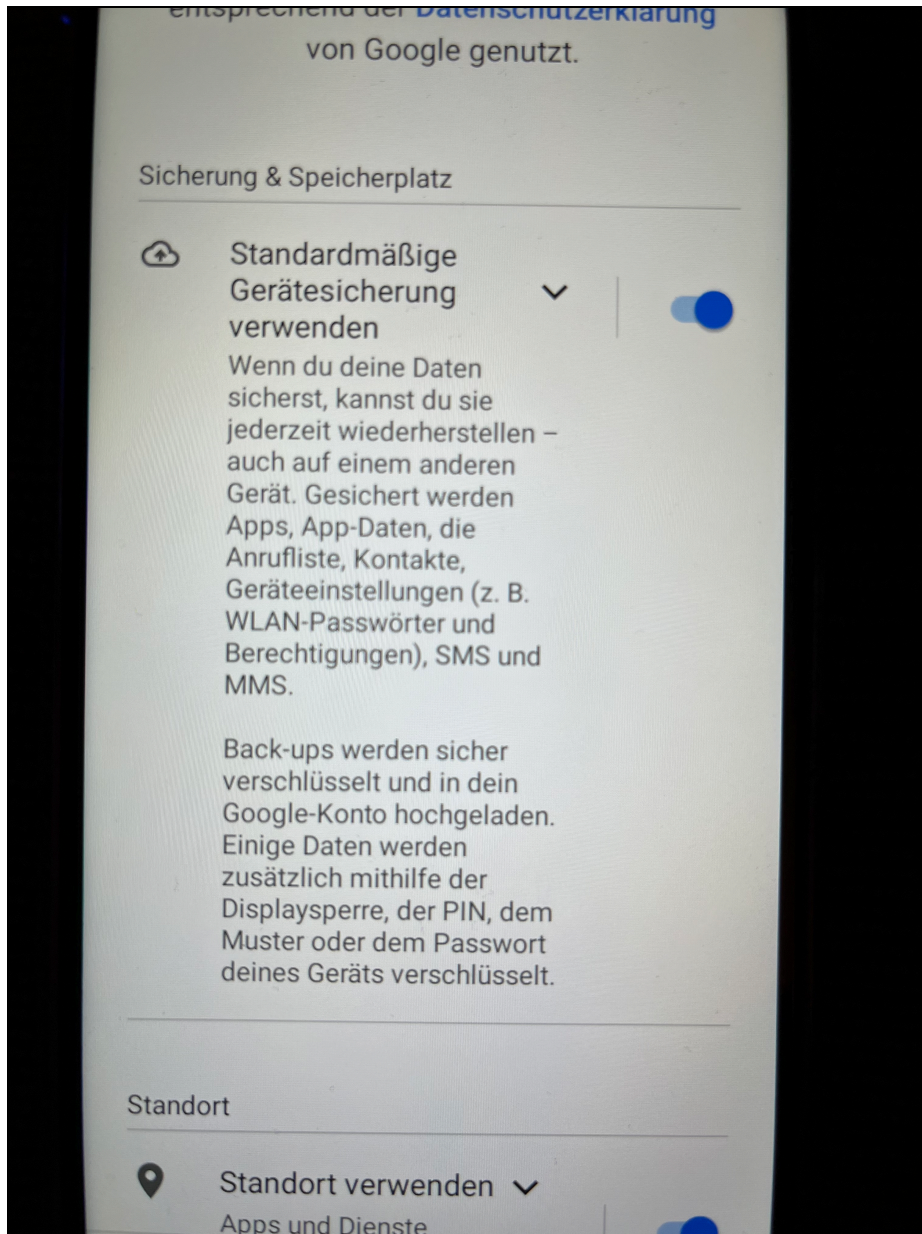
entsprechend der Datenschutzerklärung von Google genutzt.

Sicherung & Speicherplatz

Standardmäßige Gerätesicherung verwenden

Wenn du deine Daten sicherst, kannst du sie jederzeit wiederherstellen – auch auf einem anderen Gerät. Gesichert werden Apps, App-Daten, die Anrufliste, Kontakte, Geräteeinstellungen (z. B. WLAN-Passwörter und Berechtigungen), SMS und MMS.

Back-ups werden sicher verschlüsselt und in dein Google-Konto hochgeladen. Einige Daten werden zusätzlich mithilfe der Displaysperre, der PIN, dem Muster oder dem Passwort deines Geräts verschlüsselt.

Standort

Standort verwenden

Apps und Dienste